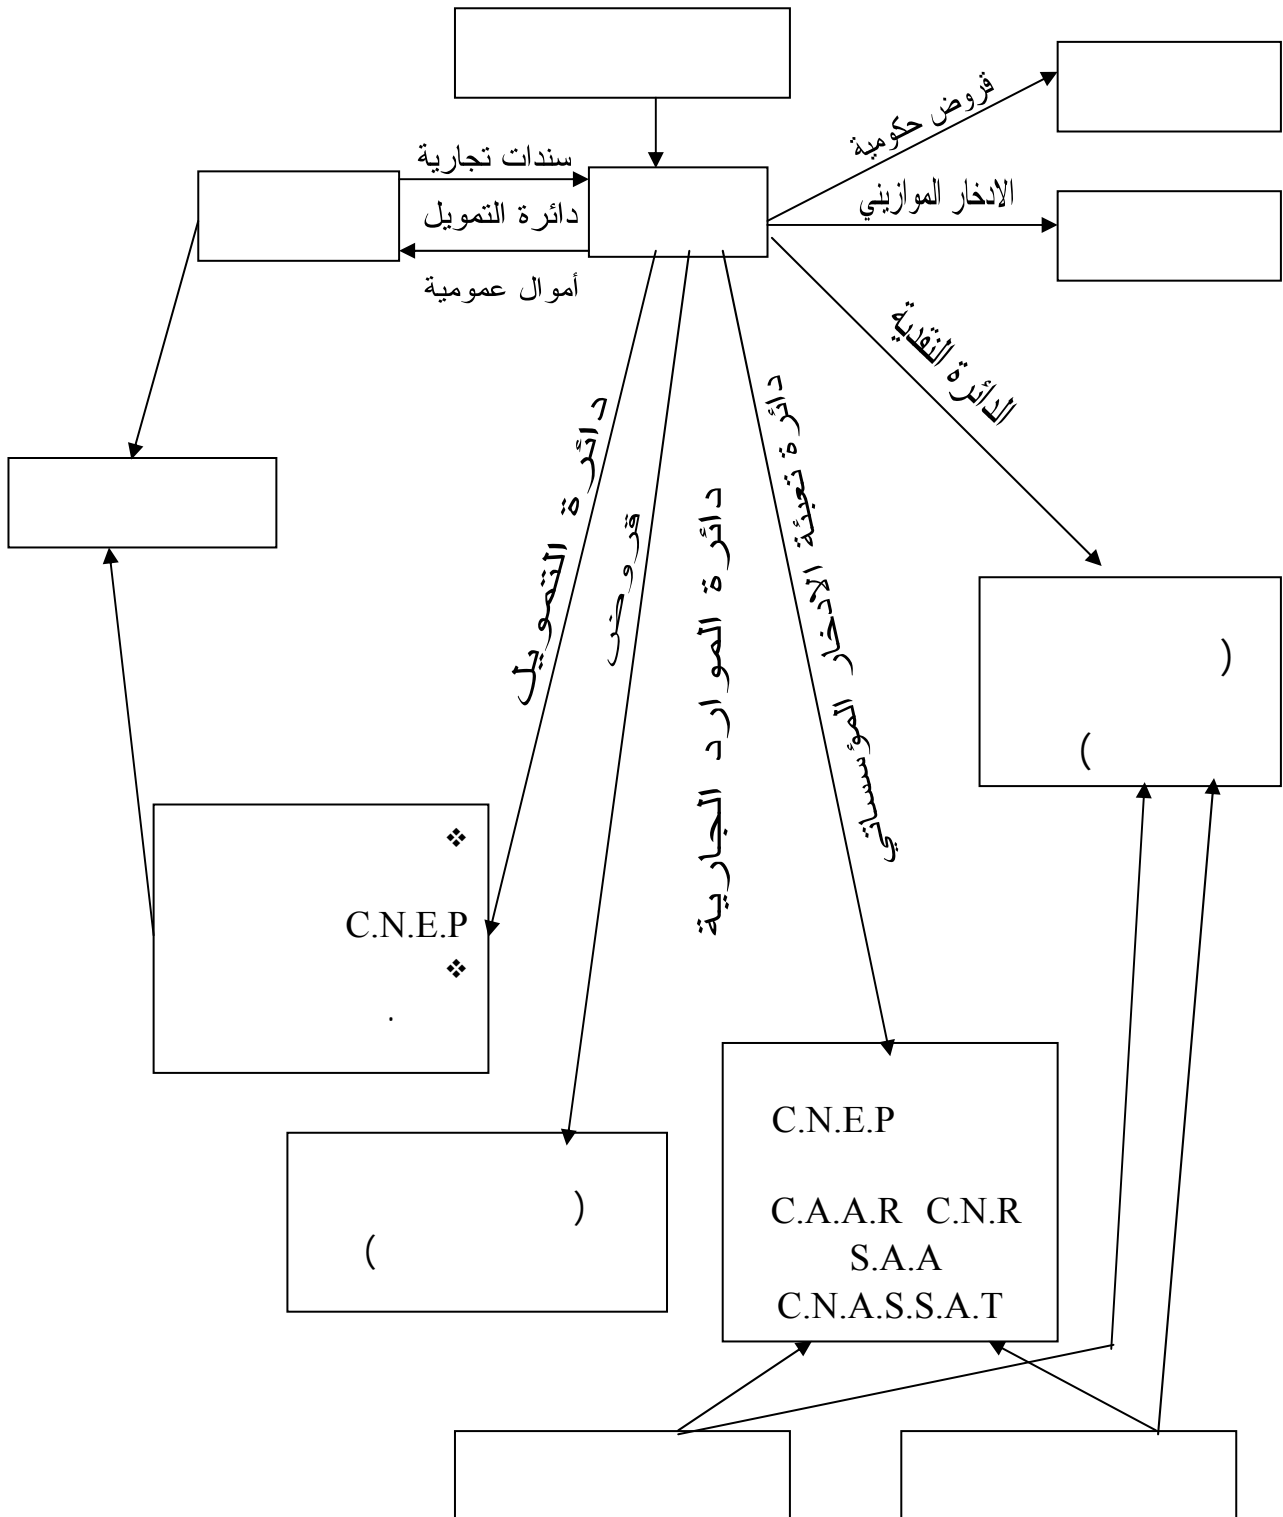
سندات تجارية
دائرة التمويل
أموال عمومية
قروض حكومية
الادخار الموازيني
الدائرة النقدية
دائرة التمويل
قروض
دائرة الموارد الجارية
دائرة تعبئة الادخار المؤسساتي
(
)
❖
C.N.E.P
❖
.
(
)
C.N.E.P
C.A.A.R C.N.R
S.A.A
C.N.A.S.S.A.T